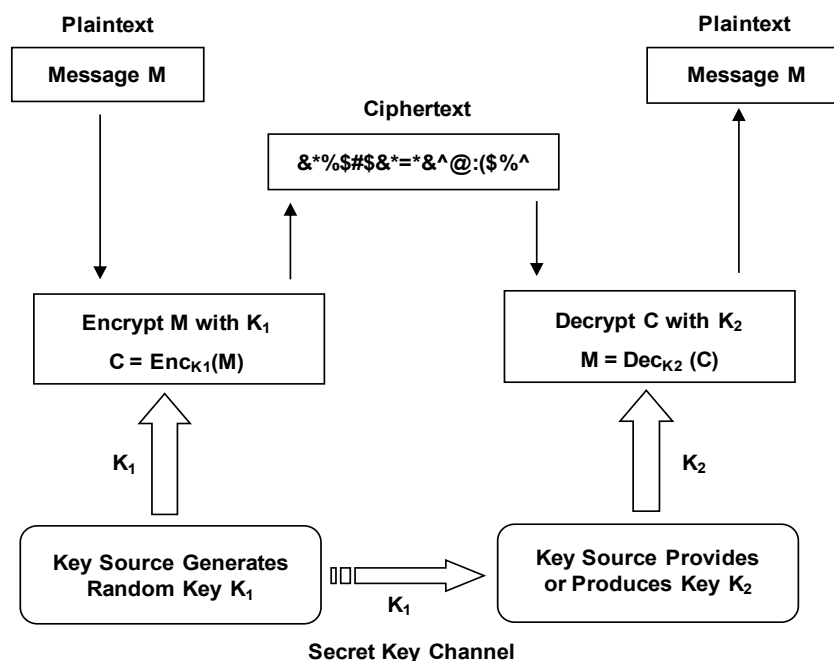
Plaintext

Message M

Plaintext

Message M

Ciphertext

&*%$#$&*=*&^@:($%^

Encrypt M with $K_1$

$C = Enc_{K1}(M)$

Decrypt C with $K_2$

$M = Dec_{K2}(C)$

$K_1$

$K_2$

Key Source Generates Random Key $K_1$

$K_1$

Key Source Provides or Produces Key $K_2$

Secret Key Channel